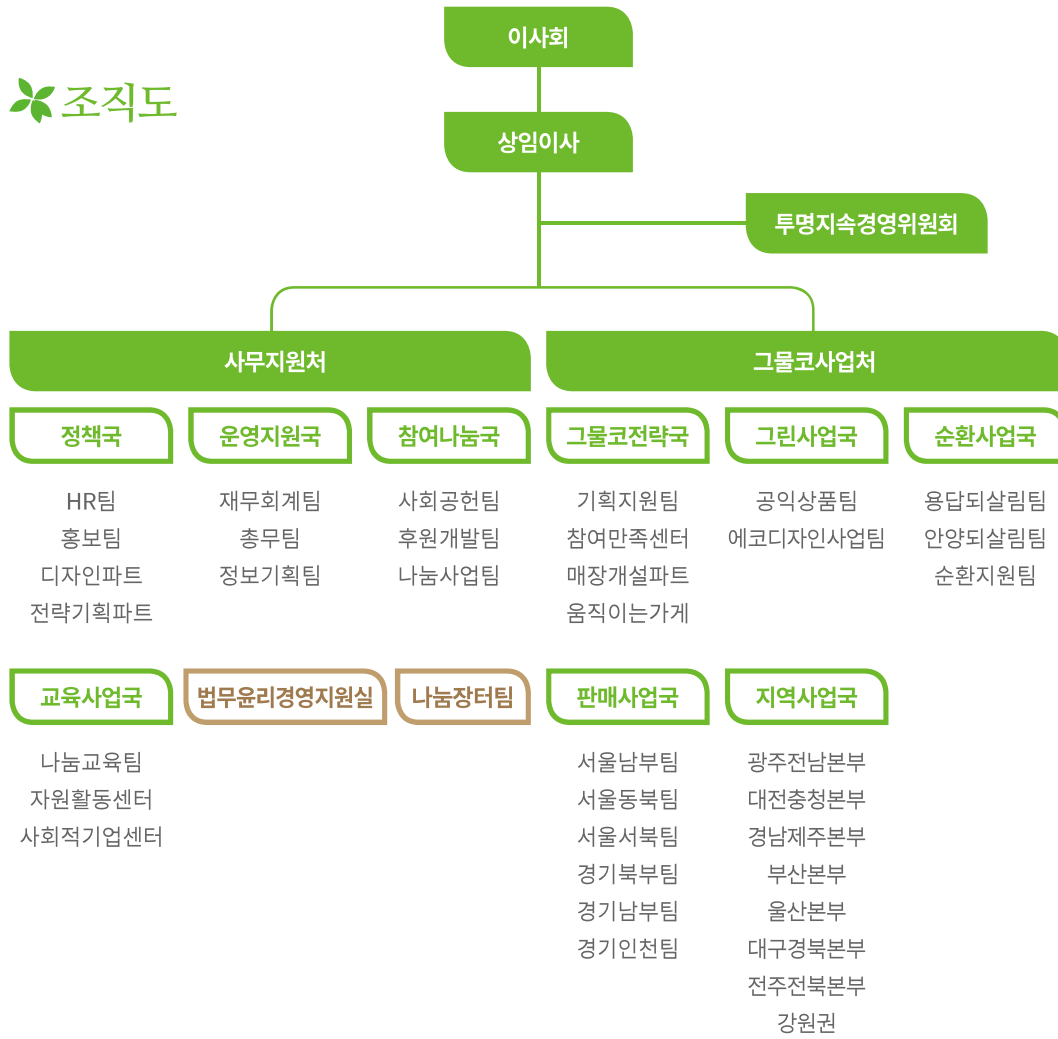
조직도

이사회

상임이사

투명지속경영위원회

사무지원처

그물코사업처

정책국

HR팀
홍보팀
디자인파트
전략기획파트

운영지원국

재무회계팀
총무팀
정보기획팀

참여나눔국

사회공헌팀
후원개발팀
나눔사업팀

그물코전략국

기획지원팀
참여만족센터
매장개설파트
움직이는가게

그린사업국

공익상품팀
에코디자인사업팀

순환사업국

용답되살림팀
안양되살림팀
순환지원팀

교육사업국

나눔교육팀
자원활동센터
사회적기업센터

법무윤리경영지원실

나눔장터팀

판매사업국

서울남부팀
서울동북팀
서울서북팀
경기북부팀
경기남부팀
경기인천팀

지역사업국

광주전남본부
대전충청본부
경남제주본부
부산본부
울산본부
대구경북본부
전주전북본부
강원권